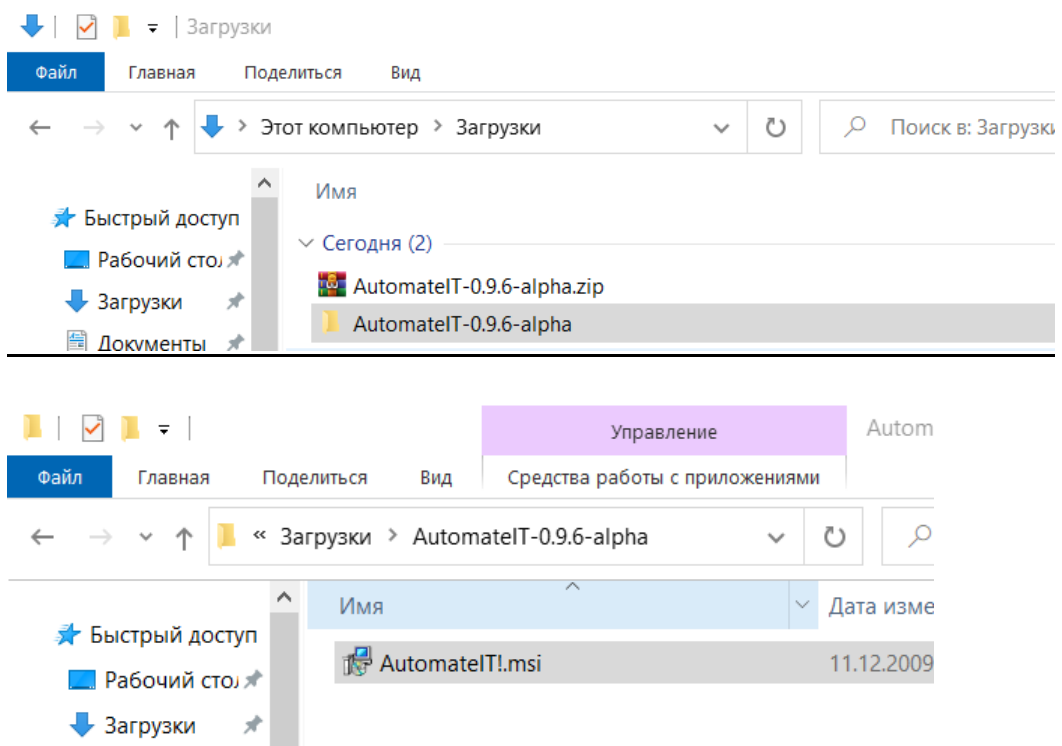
Загрузки

Файл Главная Поделиться Вид

Этот компьютер > Загрузки

Поиск в: Загрузки

Имя

Быстрый доступ
Рабочий сто.
Загрузки
Документы

Сегодня (2)
AutomateIT-0.9.6-alpha.zip
AutomateIT-0.9.6-alpha

Управление
Autom

Файл Главная Поделиться Вид Средства работы с приложениями

« Загрузки > AutomateIT-0.9.6-alpha

Быстрый доступ
Рабочий сто.
Загрузки

Имя
Дата изме

AutomateIT!.msi 11.12.2009